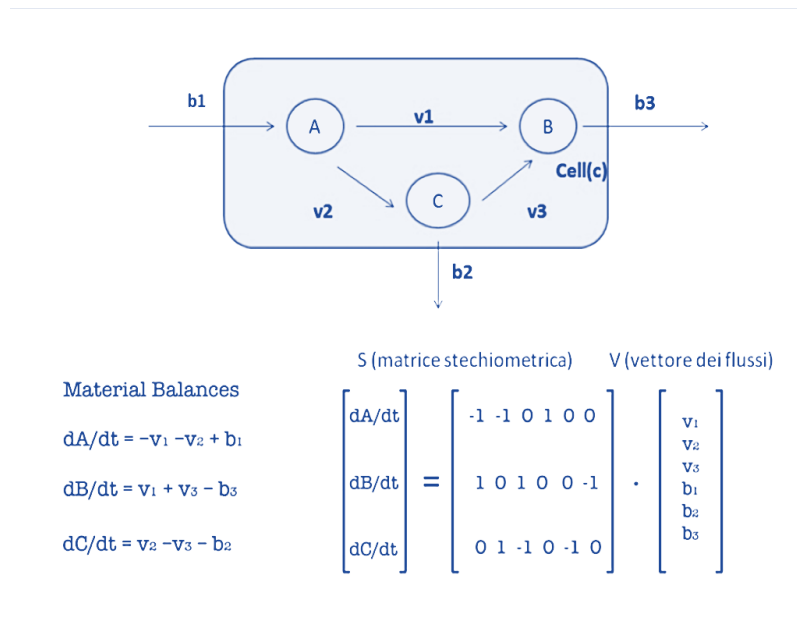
b1

A

v1

B

b3

Cell(c)

v2

C

v3

b2

S (matrice stechiometrica)

V (vettore dei flussi)

Material Balances

$dA/dt = -v_1 - v_2 + b_1$

$dB/dt = v_1 + v_3 - b_3$

$dC/dt = v_2 - v_3 - b_2$

$\begin{bmatrix} dA/dt \\ dB/dt \\ dC/dt \end{bmatrix} = \begin{bmatrix} -1 & -1 & 0 & 1 & 0 & 0 \\ 1 & 0 & 1 & 0 & 0 & -1 \\ 0 & 1 & -1 & 0 & -1 & 0 \end{bmatrix} \cdot \begin{bmatrix} v_1 \\ v_2 \\ v_3 \\ b_1 \\ b_2 \\ b_3 \end{bmatrix}$